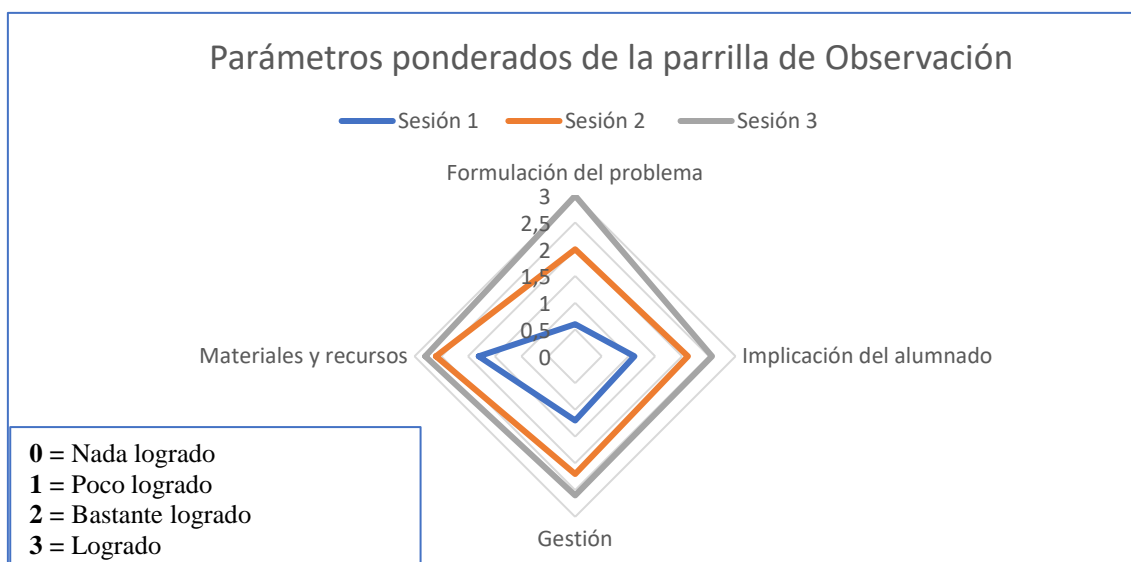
Parámetros ponderados de la parrilla de Observación

Sesión 1 Sesión 2 Sesión 3

Formulación del problema

3
2,5
2
1,5
1
0,5
0

Materiales y recursos

Implicación del alumnado

Gestión

**0** = Nada logrado
**1** = Poco logrado
**2** = Bastante logrado
**3** = Logrado